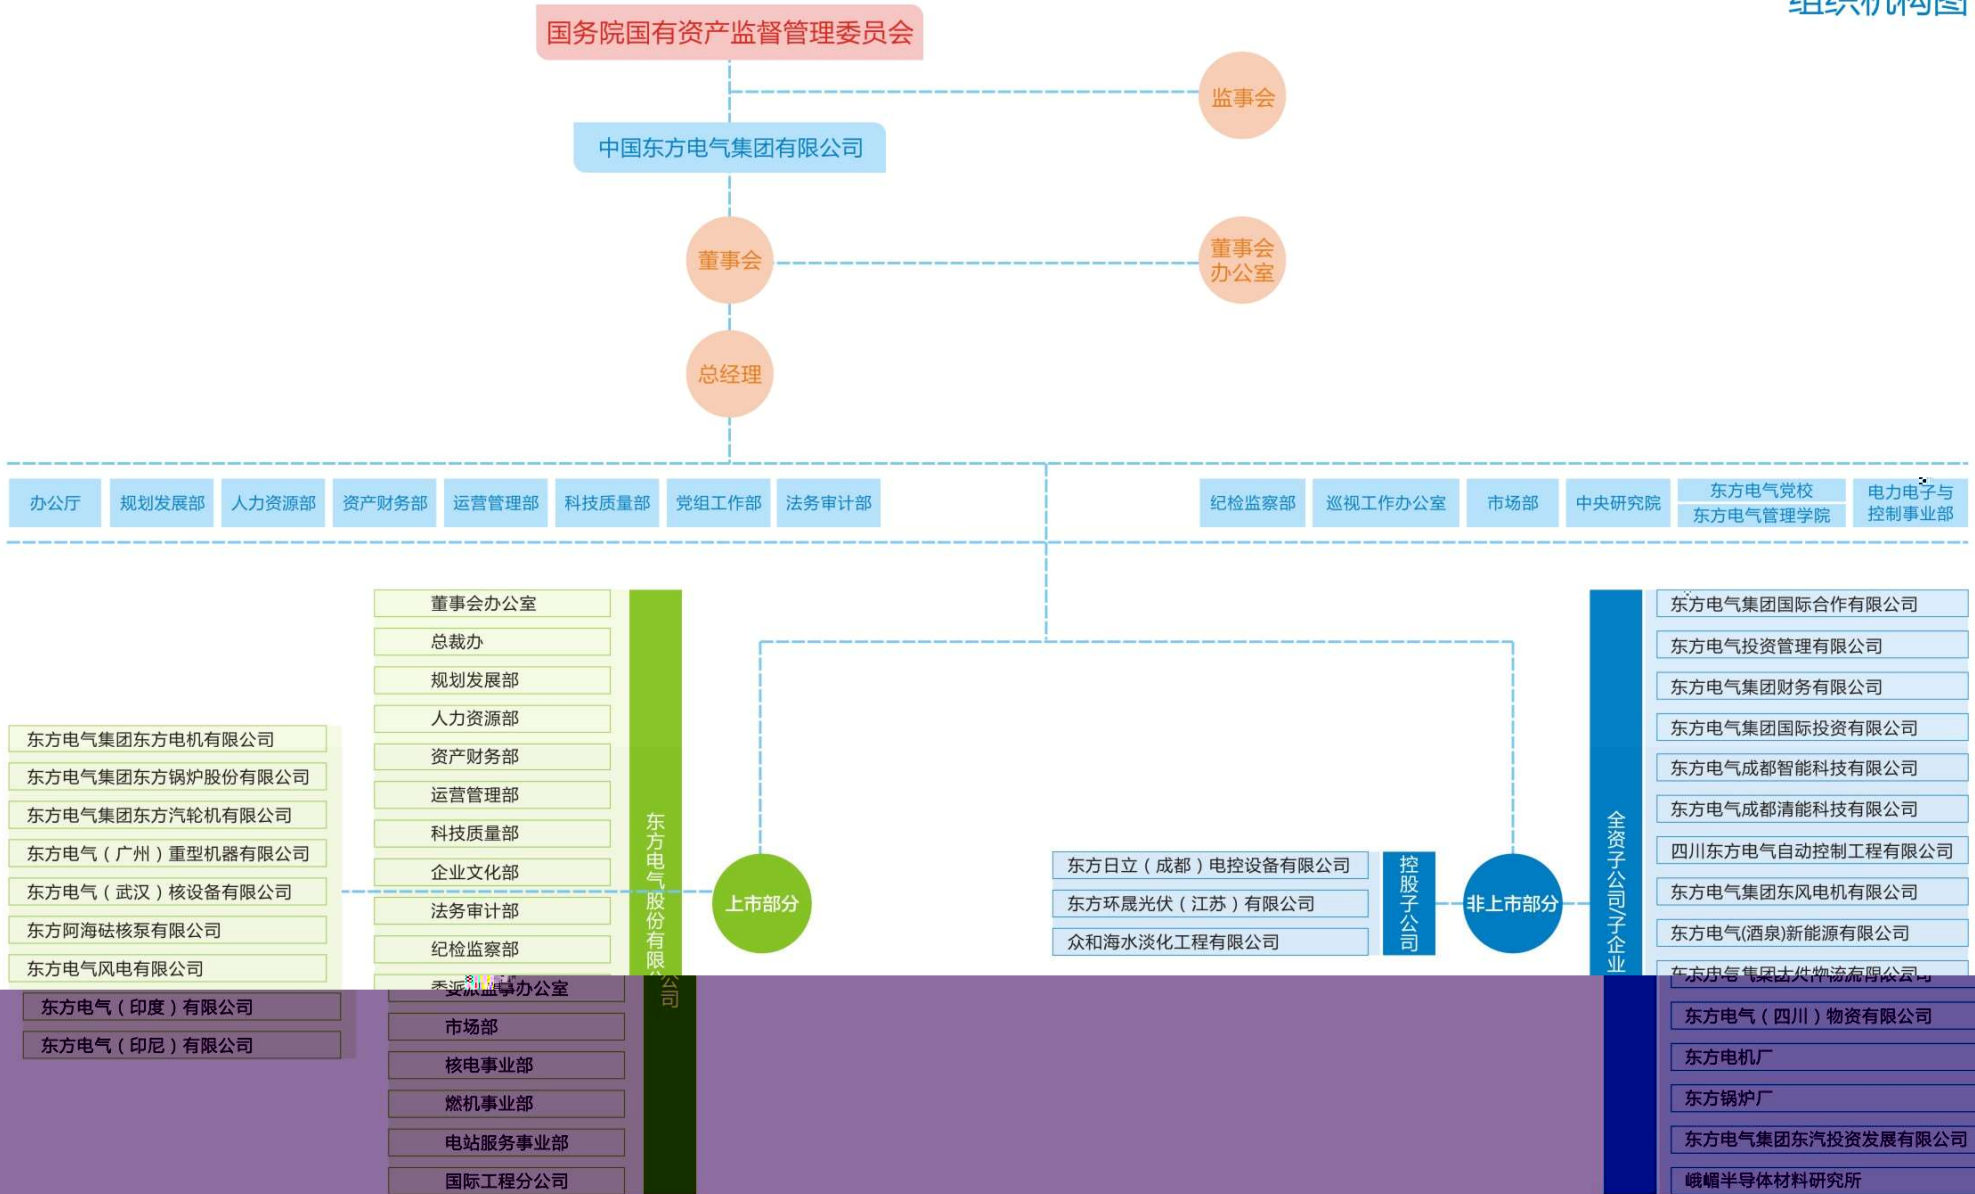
组织机构图

国务院国有资产监督管理委员会

监事会

中国东方电气集团有限公司

董事会

董事会办公室

总经理

办公厅 | 规划发展部 | 人力资源部 | 资产财务部 | 运营管理部 | 科技质量部 | 党组工作部 | 法务审计部 | 纪检监察部 | 巡视工作办公室 | 市场部 | 中央研究院 | 东方电气党校 东方电气管理学院 | 电力电子与控制事业部

东方电气集团东方电机有限公司
东方电气集团东方锅炉股份有限公司
东方电气集团东方汽轮机有限公司
东方电气（广州）重型机器有限公司
东方电气（武汉）核设备有限公司
东方阿海珐核泵有限公司
东方电气风电有限公司
东方电气（印度）有限公司
东方电气（印尼）有限公司

董事会办公室
总裁办
规划发展部
人力资源部
资产财务部
运营管理部
科技质量部
企业文化部
法务审计部
纪检监察部
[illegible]办公室
市场部
核电事业部
燃机事业部
电站服务事业部
国际工程分公司

东方电气股份有限公司

上市部分

东方日立（成都）电控设备有限公司
东方环晟光伏（江苏）有限公司
众和海水淡化工程有限公司

控股子公司

非上市部分

全资子公司子企业

东方电气集团国际合作有限公司
东方电气投资管理有限公司
东方电气集团财务有限公司
东方电气集团国际投资有限公司
东方电气成都智能科技有限公司
东方电气成都清能科技有限公司
四川东方电气自动控制工程有限公司
东方电气集团东风电机有限公司
东方电气(酒泉)新能源有限公司
东方电气集团大件物流有限公司
东方电气（四川）物资有限公司
东方电机厂
东方锅炉厂
东方电气集团东汽投资发展有限公司
峨嵋半导体材料研究所